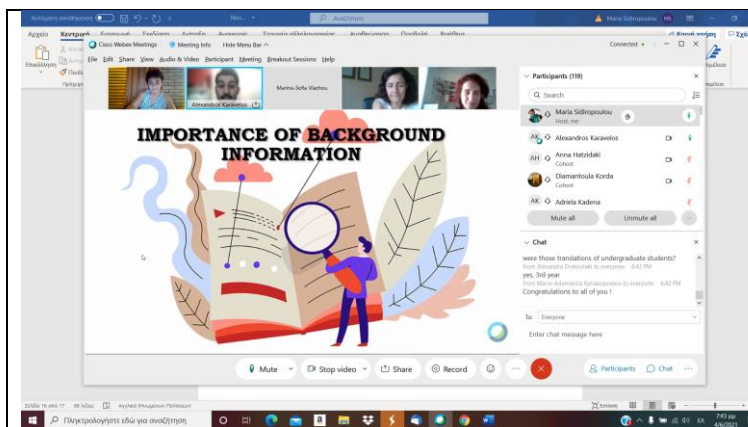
Αυτόματη αποθήκευση
Νέο...
Αναζήτηση
Maria Sidiropoulou MS
Αρχείο Κεντρική Εισαγωγή Σχεδίαση Διάταξη Αναφορές Στοιχεία αλληλογραφίας Αναθεώρηση Προβολή Βοήθεια
Κοινή χρήση
Επικόλληση
Πρόχειρο
Cisco Webex Meetings
Meeting Info
Hide Menu Bar
Connected
File Edit Share View Audio & Video Participant Meeting Breakout Sessions Help
Alexandros Karavelos
Marina-Sofia Vlachou
IMPORTANCE OF BACKGROUND INFORMATION
Participants (119)
Search
Maria Sidiropoulou
Host, me
Alexandros Karavelos
Anna Hatzidaki
Cohost
Diamantoula Korda
Cohost
Adriela Kadena
Mute all
Unmute all
Chat
were those translations of undergraduate students?
from Alexandra Drakoulaki to everyone 6:42 PM
yes, 3rd year
from Maria-Adamantia Kyriakopoulou to everyone 6:42 PM
Congratulations to all of you !
To: Everyone
Enter chat message here
Mute
Stop video
Share
Record
Participants
Chat
Σελίδα 19 από 17
66 λέξεις
Αγγλικά (Ηνωμένο Βασίλειο)
Εστίαση
Πληκτρολογήστε εδώ για αναζήτηση
7:43 μμ
4/6/2021
ΕΛ